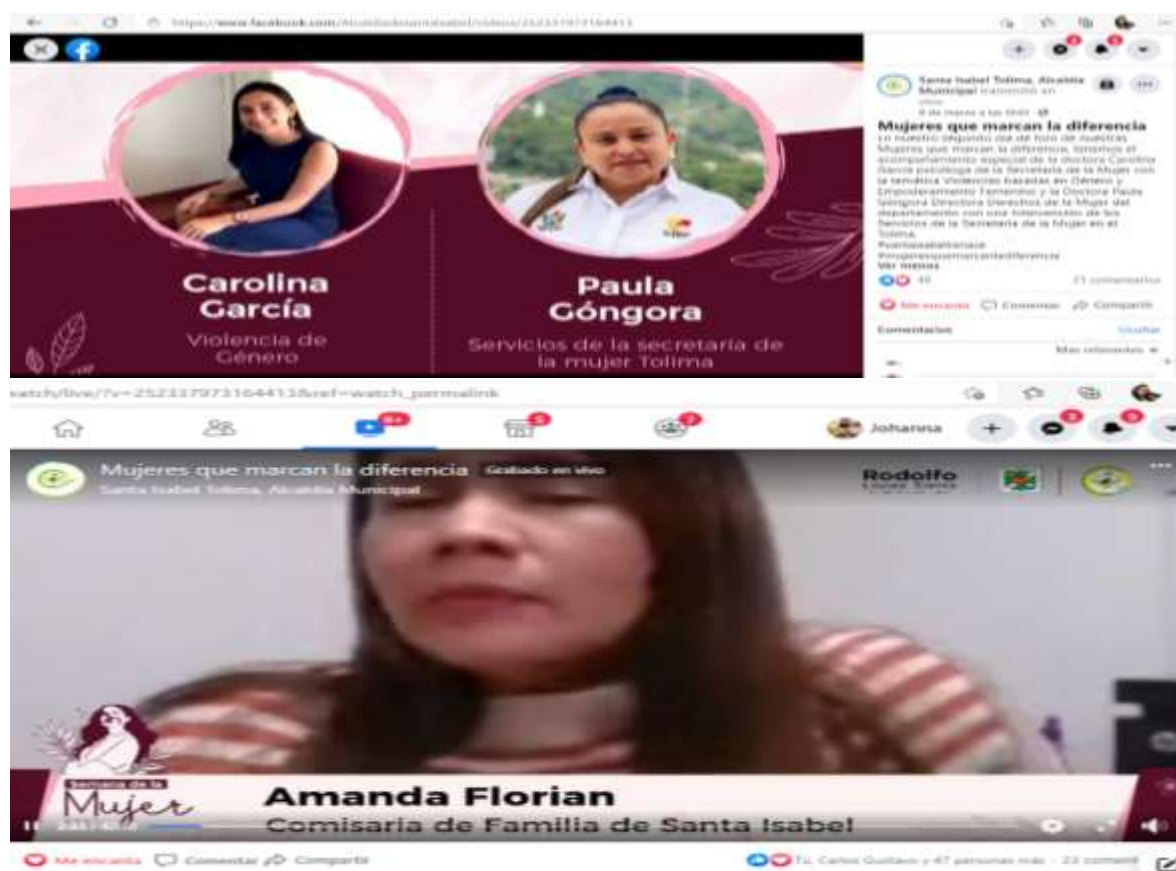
https://www.facebook.com/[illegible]

Carolina García

Violencia de Género

Paula Góngora

Servicios de la secretaría de la mujer Tolima

Santa Isabel Tolima, Alcaldía Municipal transmitió en vivo.

Mujeres que marcan la diferencia

En nuestro segundo día de foro de nuestras Mujeres que marcan la diferencia, tenemos el acompañamiento especial de la doctora Carolina García psicóloga de la Secretaría de la Mujer con la temática Violencias basadas en Género y Empoderamiento Femenino y la Doctora Paula Góngora Directora Derechos de la Mujer del departamento con una intervención de los Servicios de la Secretaría de la Mujer en el Tolima.

#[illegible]
#mujeresquemarcanladiferencia
Ver menos

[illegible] comentarios

Me encanta Comentar Compartir

Comentarios

Más relevantes

watch/live/?v=2523379731644413&ref=watch_permalink

Johanna

Mujeres que marcan la diferencia Grabado en vivo
Santa Isabel Tolima, Alcaldía Municipal

Rodolfo

Secretaría de la Mujer

Amanda Florian
Comisaria de Familia de Santa Isabel

Me encanta Comentar Compartir

Tú, Carlos Gustavo y 47 personas más 23 comentarios